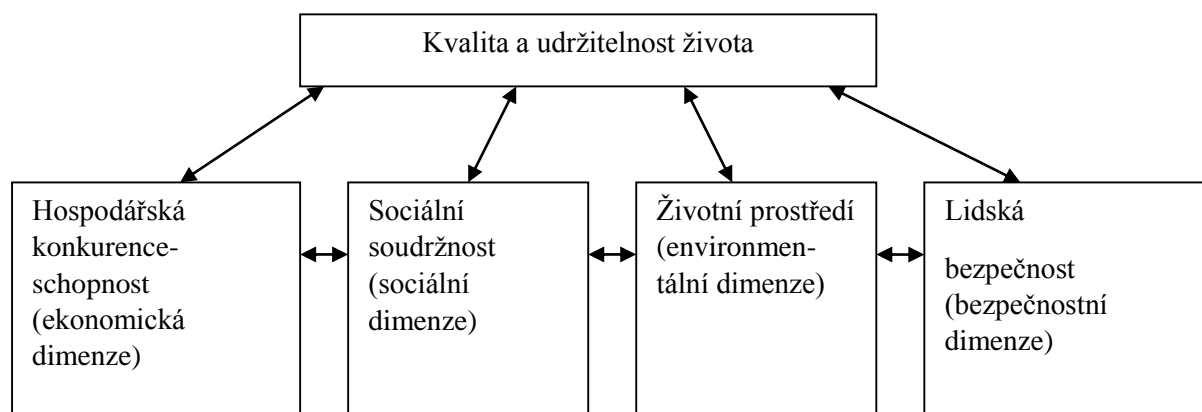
Kvalita a udržitelnost života

Hospodářská konkurenceschopnost (ekonomická dimenze)

Sociální soudržnost (sociální dimenze)

Životní prostředí (environmentální dimenze)

Lidská bezpečnost (bezpečnostní dimenze)